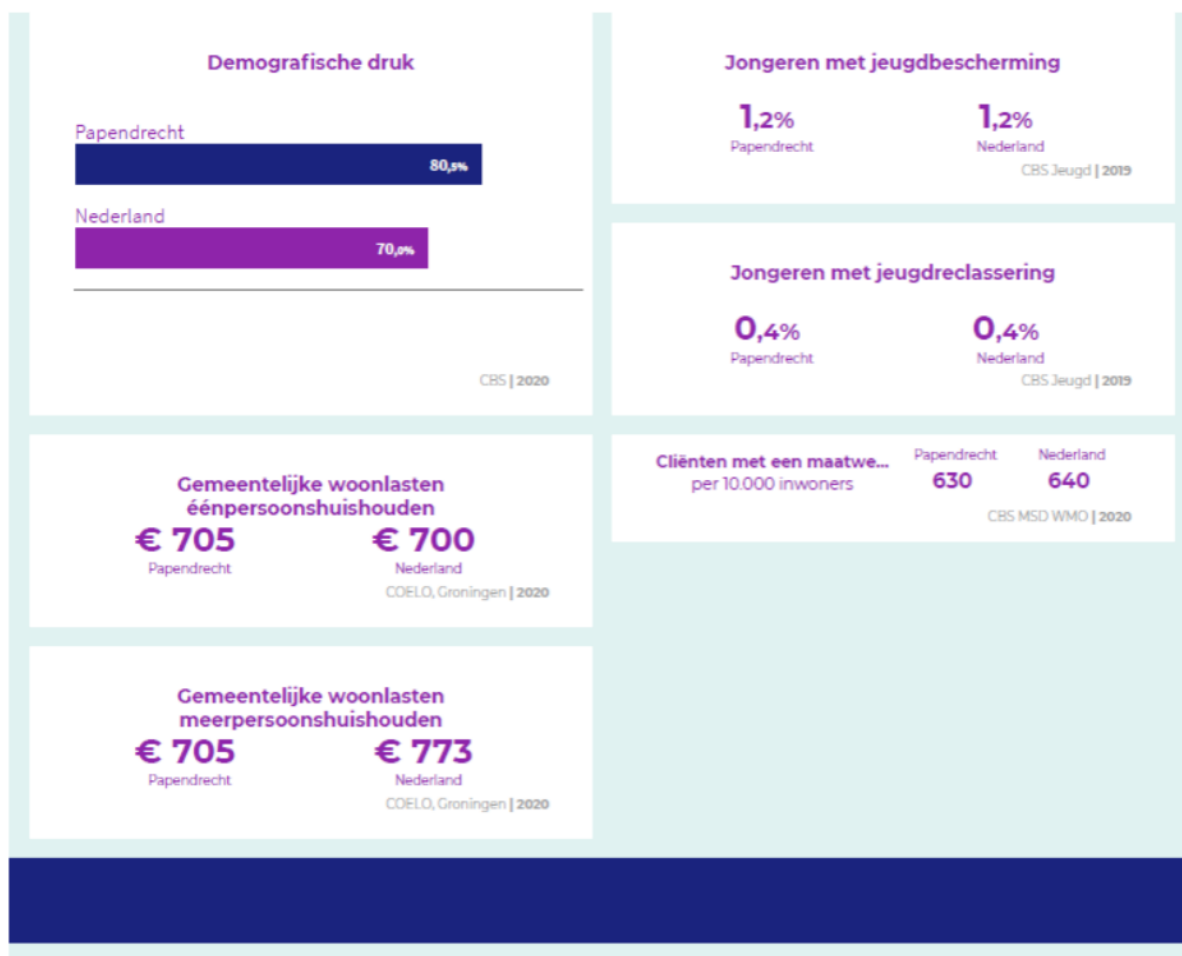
Demografische druk

Papendrecht

80,5%

Nederland

70,0%

CBS | 2020

Jongeren met jeugdbescherming

1,2%
Papendrecht

1,2%
Nederland

CBS Jeugd | 2019

Jongeren met jeugdreclassering

0,4%
Papendrecht

0,4%
Nederland

CBS Jeugd | 2019

Gemeentelijke woonlasten éénpersoonshuishouden

€ 705
Papendrecht

€ 700
Nederland

COELO, Groningen | 2020

Cliënten met een maatwe...
per 10.000 inwoners

Papendrecht
630

Nederland
640

CBS MSD WMO | 2020

Gemeentelijke woonlasten meerpersoonshuishouden

€ 705
Papendrecht

€ 773
Nederland

COELO, Groningen | 2020